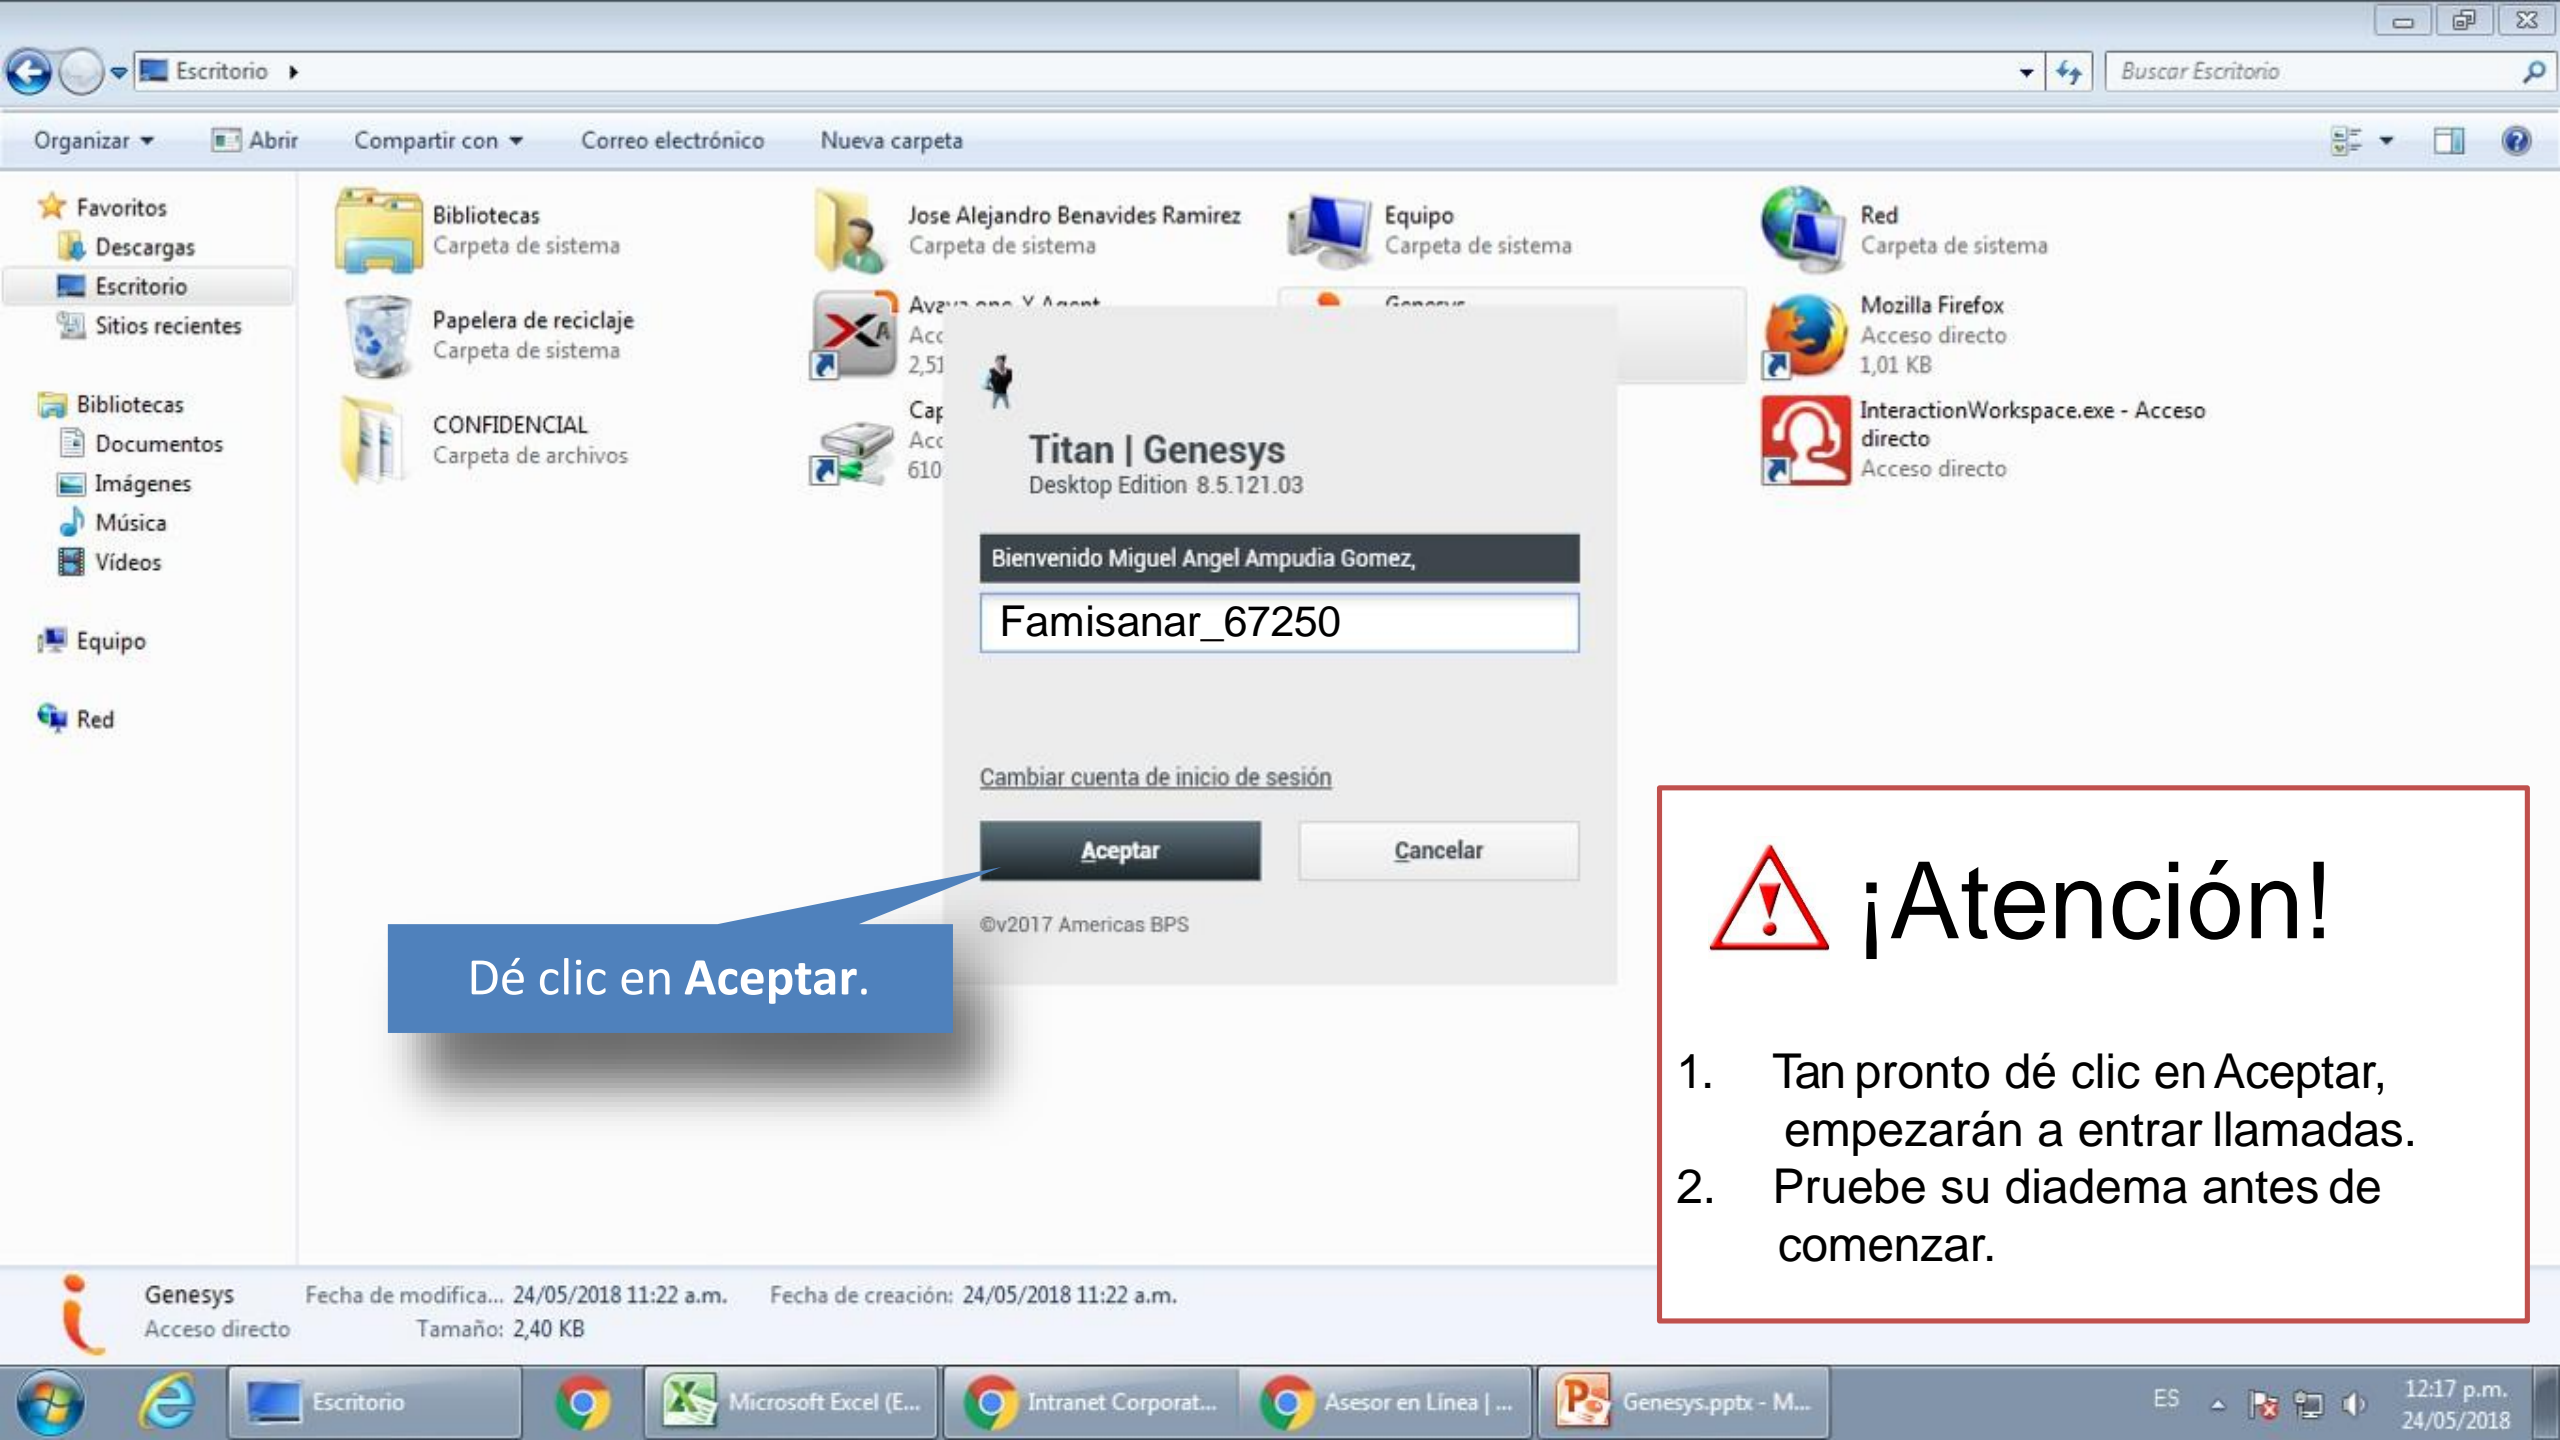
Escritorio ▸

Buscar Escritorio

Organizar ▾ Abrir Compartir con ▾ Correo electrónico Nueva carpeta

Favoritos
Descargas
Escritorio
Sitios recientes

Bibliotecas
Documentos
Imágenes
Música
Vídeos

Equipo

Red

Bibliotecas
Carpeta de sistema

Jose Alejandro Benavides Ramirez
Carpeta de sistema

Equipo
Carpeta de sistema

Red
Carpeta de sistema

Papelera de reciclaje
Carpeta de sistema

Avaya one-X Agent
Acc
2,51

Genesys

Mozilla Firefox
Acceso directo
1,01 KB

CONFIDENCIAL
Carpeta de archivos

Cap
Acc
610

InteractionWorkspace.exe - Acceso directo
Acceso directo

Titan | Genesys
Desktop Edition 8.5.121.03

Bienvenido Miguel Angel Ampudia Gomez,

Famisanar_67250

Cambiar cuenta de inicio de sesión

Aceptar

Cancelar

©v2017 Americas BPS

Dé clic en **Aceptar**.

¡Atención!

1. Tan pronto dé clic en Aceptar, empezarán a entrar llamadas.
2. Pruebe su diadema antes de comenzar.

Genesys
Acceso directo
Fecha de modifica... 24/05/2018 11:22 a.m.
Tamaño: 2,40 KB
Fecha de creación: 24/05/2018 11:22 a.m.

Escritorio
Microsoft Excel (E...
Intranet Corporat...
Asesor en Línea | ...
Genesys.pptx - M...
ES
12:17 p.m.
24/05/2018